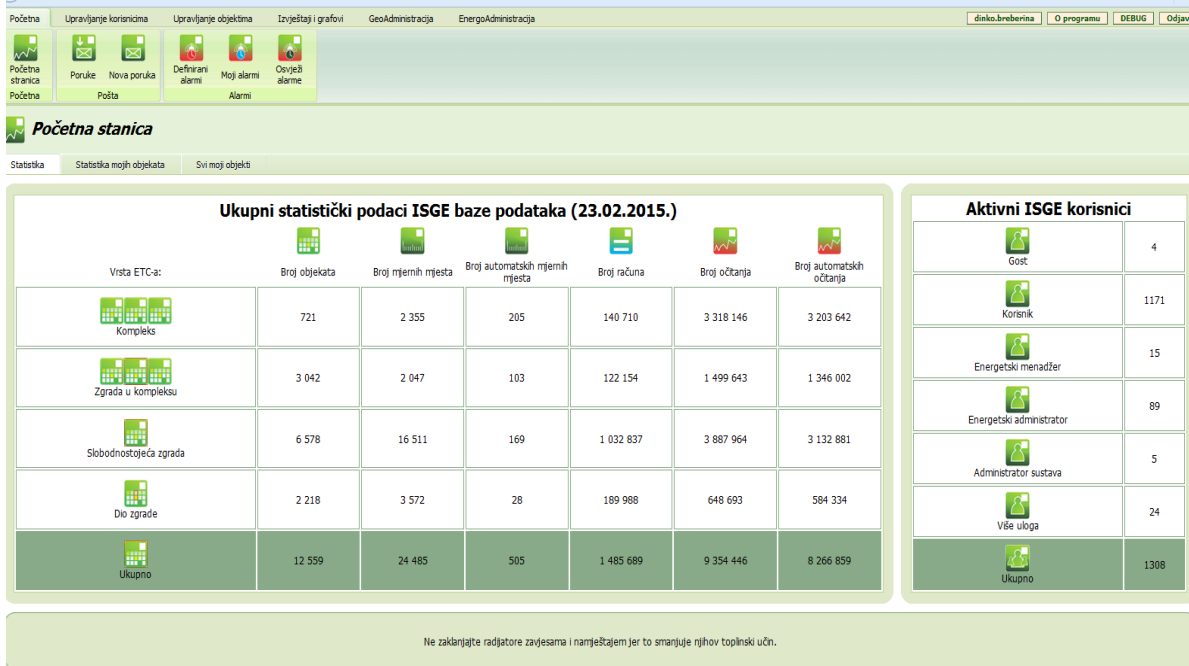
Početna | Upravljanje korisnicima | Upravljanje objektima | Izvještaji i grafovi | GeoAdministracija | EnergoAdministracija

dinko.breberina | O programu | DEBUG | Odjav

Početna stanica
Početna

Poruke | Nova poruka
Pošta

Definirani alarmi | Moji alarmi | Osvježi alarme
Alarmi

Početna stanica

Statistika | Statistika mojih objekata | Svi moji objekti

Ukupni statistički podaci ISGE baze podataka (23.02.2015.)

| Vrsta ETC-a: | Broj objekata | Broj mjernih mjesta | Broj automatskih mjernih mjesta | Broj računa | Broj očitanja | Broj automatskih očitanja |
|---|---|---|---|---|---|---|
| Kompleks | 721 | 2 355 | 205 | 140 710 | 3 318 146 | 3 203 642 |
| Zgrada u kompleksu | 3 042 | 2 047 | 103 | 122 154 | 1 499 643 | 1 346 002 |
| Slobodnostojeća zgrada | 6 578 | 16 511 | 169 | 1 032 837 | 3 887 964 | 3 132 881 |
| Dio zgrade | 2 218 | 3 572 | 28 | 189 988 | 648 693 | 584 334 |
| Ukupno | 12 559 | 24 485 | 505 | 1 485 689 | 9 354 446 | 8 266 859 |

Aktivni ISGE korisnici

| | |
|---|---|
| Gost | 4 |
| Korisnik | 1171 |
| Energetski menadžer | 15 |
| Energetski administrator | 89 |
| Administrator sustava | 5 |
| Više uloga | 24 |
| Ukupno | 1308 |

Ne zaklanjajte radijatore zavjesama i namještajem jer to smanjuje njihov toplinski učin.